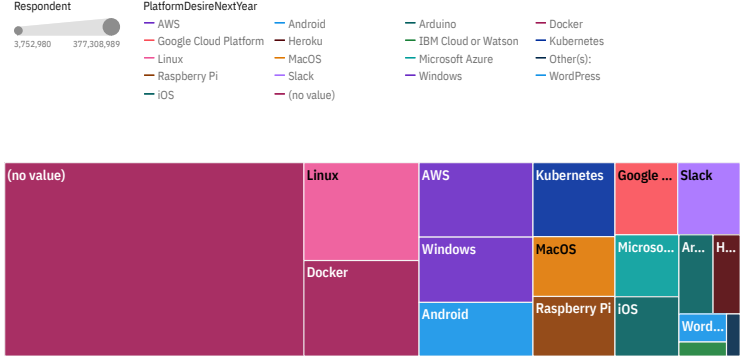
Respondent

3,752,980 377,308,989

PlatformDesireNextYear

AWS
Google Cloud Platform
Linux
Raspberry Pi
iOS
Android
Heroku
MacOS
Slack
(no value)
Arduino
IBM Cloud or Watson
Microsoft Azure
Windows
Docker
Kubernetes
Other(s):
WordPress

(no value)
Linux
Docker
AWS
Windows
Android
Kubernetes
MacOS
Raspberry Pi
Google ...
Microso...
iOS
Slack
Ar...
H...
Word...